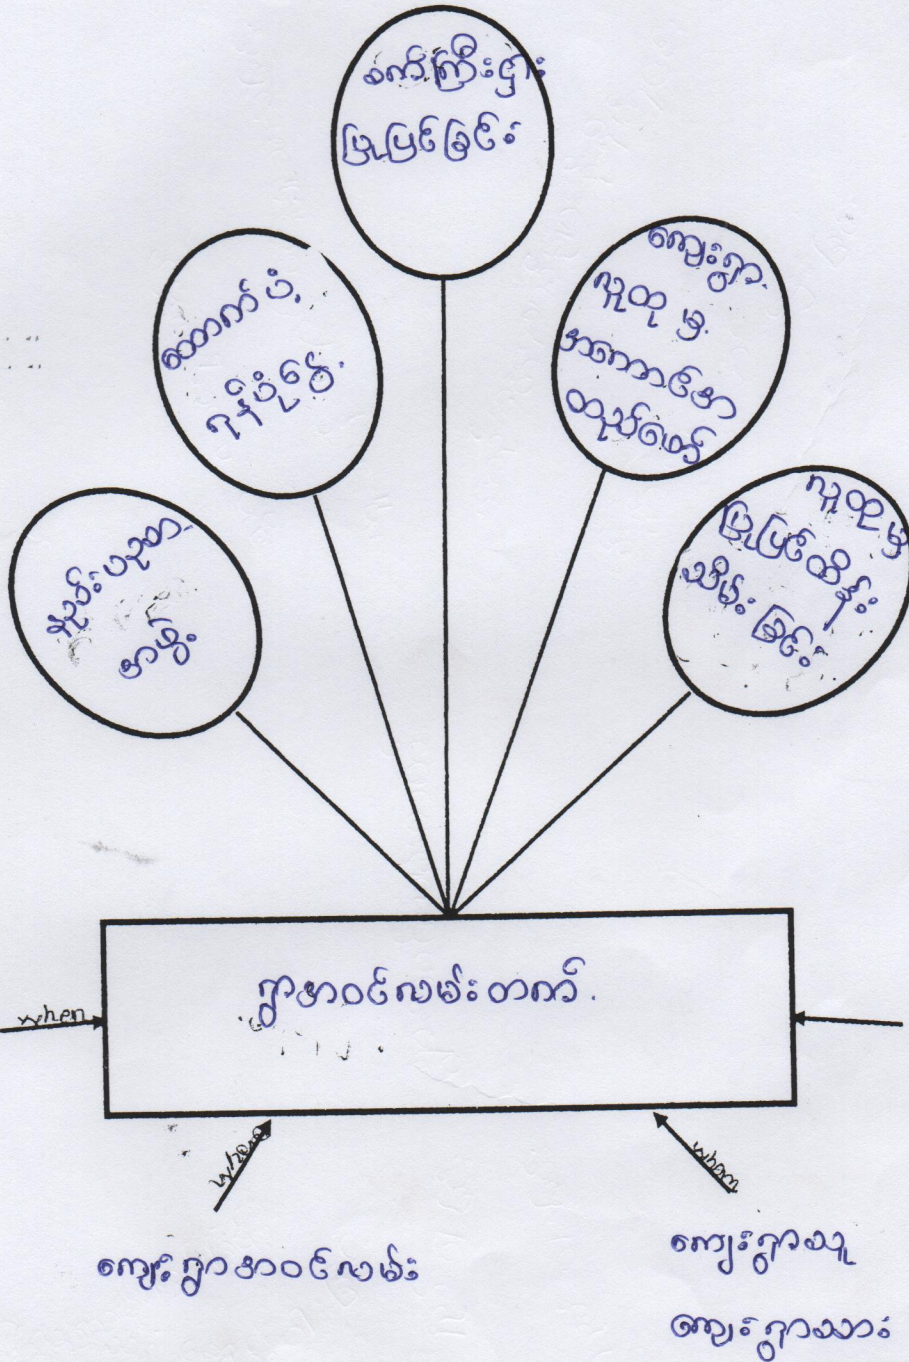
ဆက်ကြီးရှား ပြုပြင်ခြင်း

ထောက်ပံ့ ရန်ငွေ

ကျေးရွာ လူထု မှ အကောင်အထ ဆောင်ခြင်း

လုပ်အားပေး ကာမည်

လူထု မှ ပြုပြင်ထိန်း သိမ်းခြင်း

ရွာအဝင်လမ်းတက်

when

where

whom

ကျေးရွာအဝင်လမ်း

ကျေးရွာသူ ကျေးရွာသား